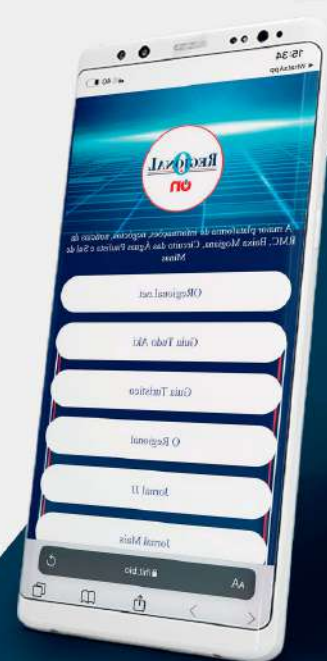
16:34
◀ WhatsApp
4G

O Regional
on

A maior plataforma de informações, negócios, notícias da RMC, Baixa Mogiana, Circuito das Águas Paulista e Sul de Minas

ORegional.net

Guia Tudo Aki

Guia Turístico

O Regional

Jornal II

Jornal Mais

AA
linktr.bio